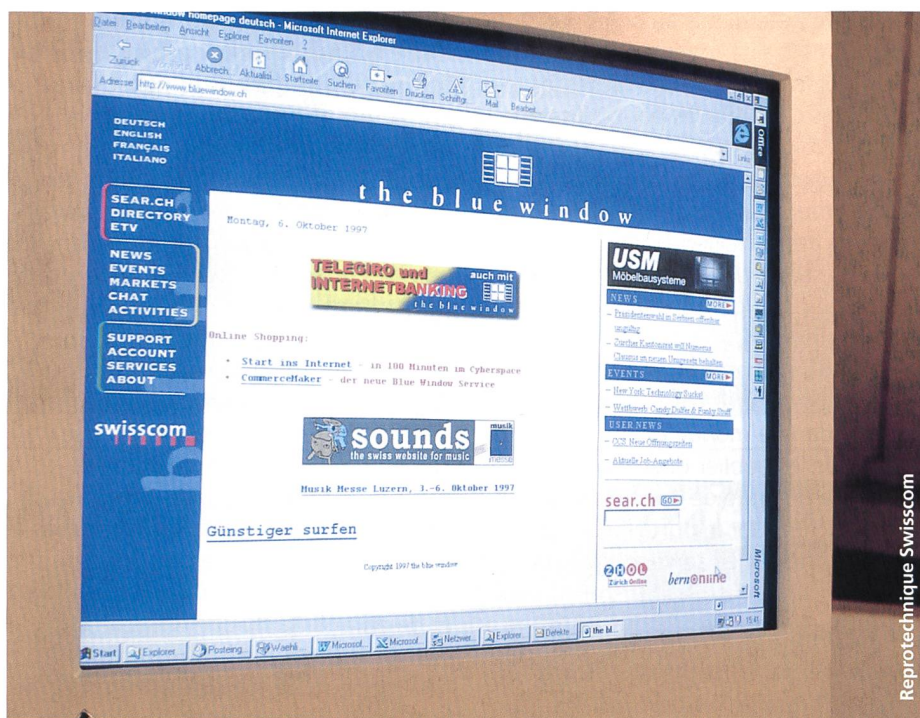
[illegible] window homepage deutsch - Microsoft Internet Explorer
Datei Bearbeiten Ansicht Explorer Favoriten ?
Zurück Vorwärts Abbrech. Aktualisi. Startseite Suchen Favoriten Drucken Schriftgr. Mail Bearbeit.
Adresse http://www.bluewindow.ch
Links
Office

DEUTSCH
ENGLISH
FRANÇAIS
ITALIANO

the blue window

SEAR.CH
DIRECTORY
ETV

NEWS
EVENTS
MARKETS
CHAT
ACTIVITIES

SUPPORT
ACCOUNT
SERVICES
ABOUT

swisscom

Montag, 6. Oktober 1997

TELEGIRO und INTERNETBANKING auch mit the blue window

Online Shopping:

• Start ins Internet - in 100 Minuten im Cyberspace
• CommerceMaker - der neue Blue Window Service

sounds musik the swiss website for music

Musik Messe Luzern, 1.-6. Oktober 1997

Günstiger surfen

Copyright 1997 the blue window

USM Möbelbausysteme

NEWS MORE
– Prinzdenterwald in Serbien offenbar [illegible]
– Zürcher Kantonsrat will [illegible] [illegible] behalten

EVENTS MORE
– New York: Technology Market
– Wettbewerb: Candy Dulfer & Funky Stuff

USER NEWS
– CSR, Neue Öffnungszeiten
– Aktuelle Job-Angebote

sear.ch GO

ZHOL Zürich Online
bernonline

Microsoft

Start Explorer Posteing... Waehl... Microsof... Microsof... Netzwer... Explorer Defekte the bl... 15:41

Reprotechnique Swisscom